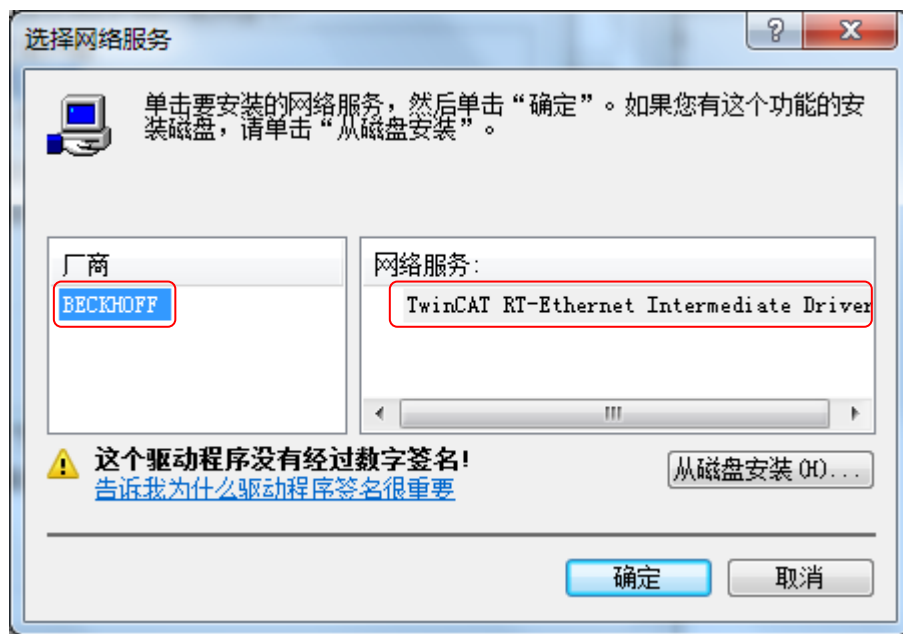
选择网络服务

?

单击要安装的网络服务，然后单击“确定”。如果您有这个功能的安装磁盘，请单击“从磁盘安装”。

| 厂商 | 网络服务: |
|---|---|
| BECKHOFF | TwinCAT RT-Ethernet Intermediate Driver |

这个驱动程序没有经过数字签名!
告诉我为什么驱动程序签名很重要

从磁盘安装(H)...

确定 取消